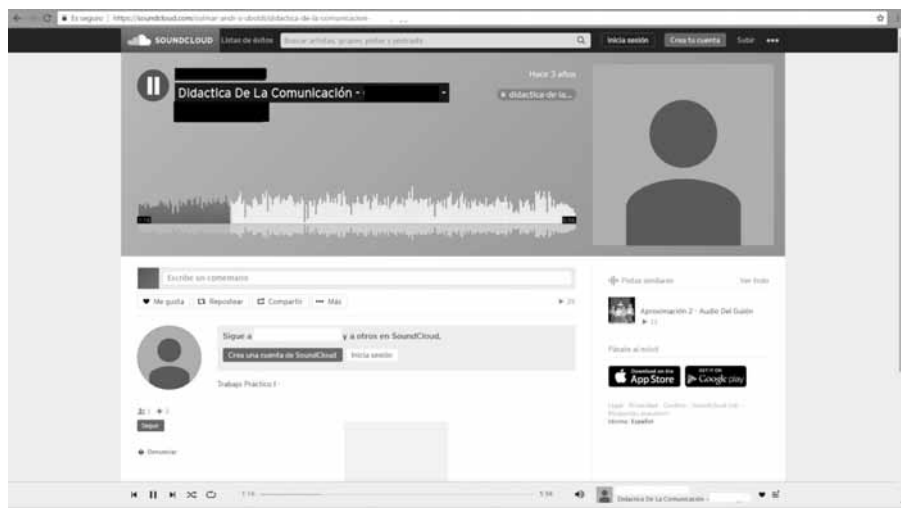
Es seguro | https://soundcloud.com/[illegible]/didactica-de-la-comunicacion-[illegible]

SOUNDCLOUD Listas de éxitos Buscar artistas, grupos, pistas y podcasts Inicia sesión Crea tu cuenta Subir •••

Didactica De La Comunicación -

Hace 3 años

# didactica-de-la...

1:16

5:56

Escribe un comentario

Me gusta Repostear Compartir Más

▶ 29

Sigue a y a otros en SoundCloud.

Crea una cuenta de SoundCloud Inicia sesión

Trabajo Práctico I

1 3

Seguir

Denunciar

Pistas similares Ver todo

Aproximación 2 - Audio Del Guión

▶ 11

Pásate al móvil

Download on the App Store

GET IT ON Google play

Legal · Privacidad · Cookies · Imprint · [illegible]

Idioma: Español

1:16 5:56 Didactica De La Comunicación -